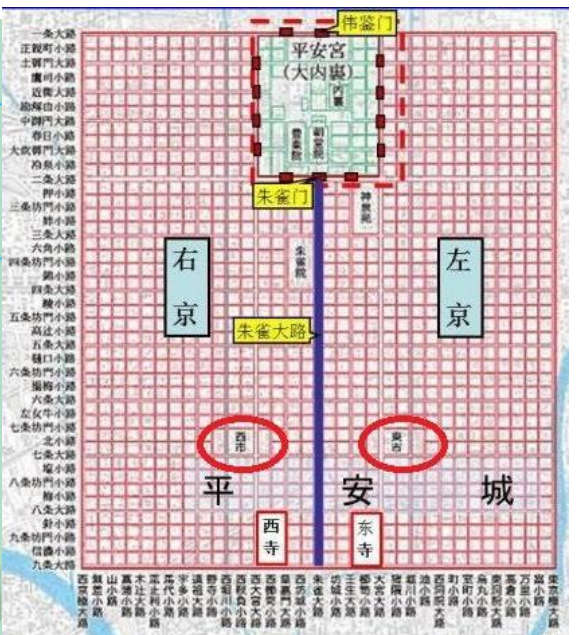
伟鉴门

平安宫
(大内裏)

内裏

朝堂院

豊楽院

朱雀门

神泉苑

朱雀院

右
京

左
京

朱雀大路

西市

東市

平

安

城

西
寺

东
寺

一条大路
正親町小路
土御門大路
鷹司小路
近衛大路
勘解由小路
中御門大路
春日小路
大炊御門大路
冷泉小路
二条大路
押小路
三条坊門小路
姉小路
三条大路
六角小路
四条坊門小路
錦小路
四条大路
綾小路
五条坊門小路
高辻小路
五条大路
樋口小路
六条坊門小路
楊梅小路
六条大路
左女牛小路
七条坊門小路
北小路
七条大路
塩小路
八条坊門小路
梅小路
八条大路
針小路
九条坊門小路
信濃小路
九条大路

西京極大路
無差小路
山小路
葛野大路
木辻大路
恵止利小路
道祖大路
野寺小路
西堀川小路
西靱負小路
西大宮大路
西櫛笥小路
皇嘉門大路
西坊城小路
朱雀大路
坊城小路
壬生大路
櫛笥小路
大宮大路
堀川小路
油小路
西洞院大路
町小路
室町小路
烏丸小路
東洞院大路
高倉小路
万里小路
富小路
東京極大路